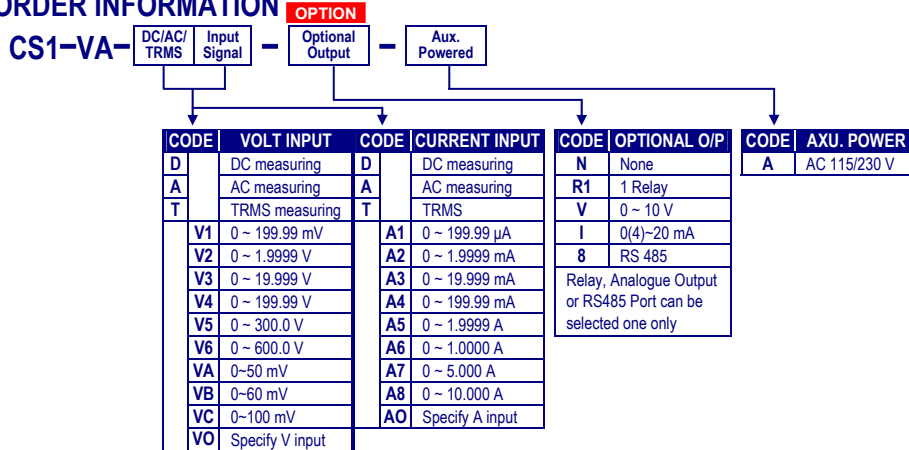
ORDER INFORMATION OPTION

CS1−VA− DC/AC/TRMS Input Signal − Optional Output − Aux. Powered

| CODE | | VOLT INPUT |
|---|---|---|
| D | | DC measuring |
| A | | AC measuring |
| T | | TRMS measuring |
| | V1 | 0 ~ 199.99 mV |
| | V2 | 0 ~ 1.9999 V |
| | V3 | 0 ~ 19.999 V |
| | V4 | 0 ~ 199.99 V |
| | V5 | 0 ~ 300.0 V |
| | V6 | 0 ~ 600.0 V |
| | VA | 0~50 mV |
| | VB | 0~60 mV |
| | VC | 0~100 mV |
| | VO | Specify V input |

| CODE | | CURRENT INPUT |
|---|---|---|
| D | | DC measuring |
| A | | AC measuring |
| T | | TRMS |
| | A1 | 0 ~ 199.99 μA |
| | A2 | 0 ~ 1.9999 mA |
| | A3 | 0 ~ 19.999 mA |
| | A4 | 0 ~ 199.99 mA |
| | A5 | 0 ~ 1.9999 A |
| | A6 | 0 ~ 1.0000 A |
| | A7 | 0 ~ 5.000 A |
| | A8 | 0 ~ 10.000 A |
| | AO | Specify A input |

| CODE | OPTIONAL O/P |
|---|---|
| N | None |
| R1 | 1 Relay |
| V | 0 ~ 10 V |
| I | 0(4)~20 mA |
| 8 | RS 485 |

Relay, Analogue Output or RS485 Port can be selected one only

| CODE | AXU. POWER |
|---|---|
| A | AC 115/230 V |